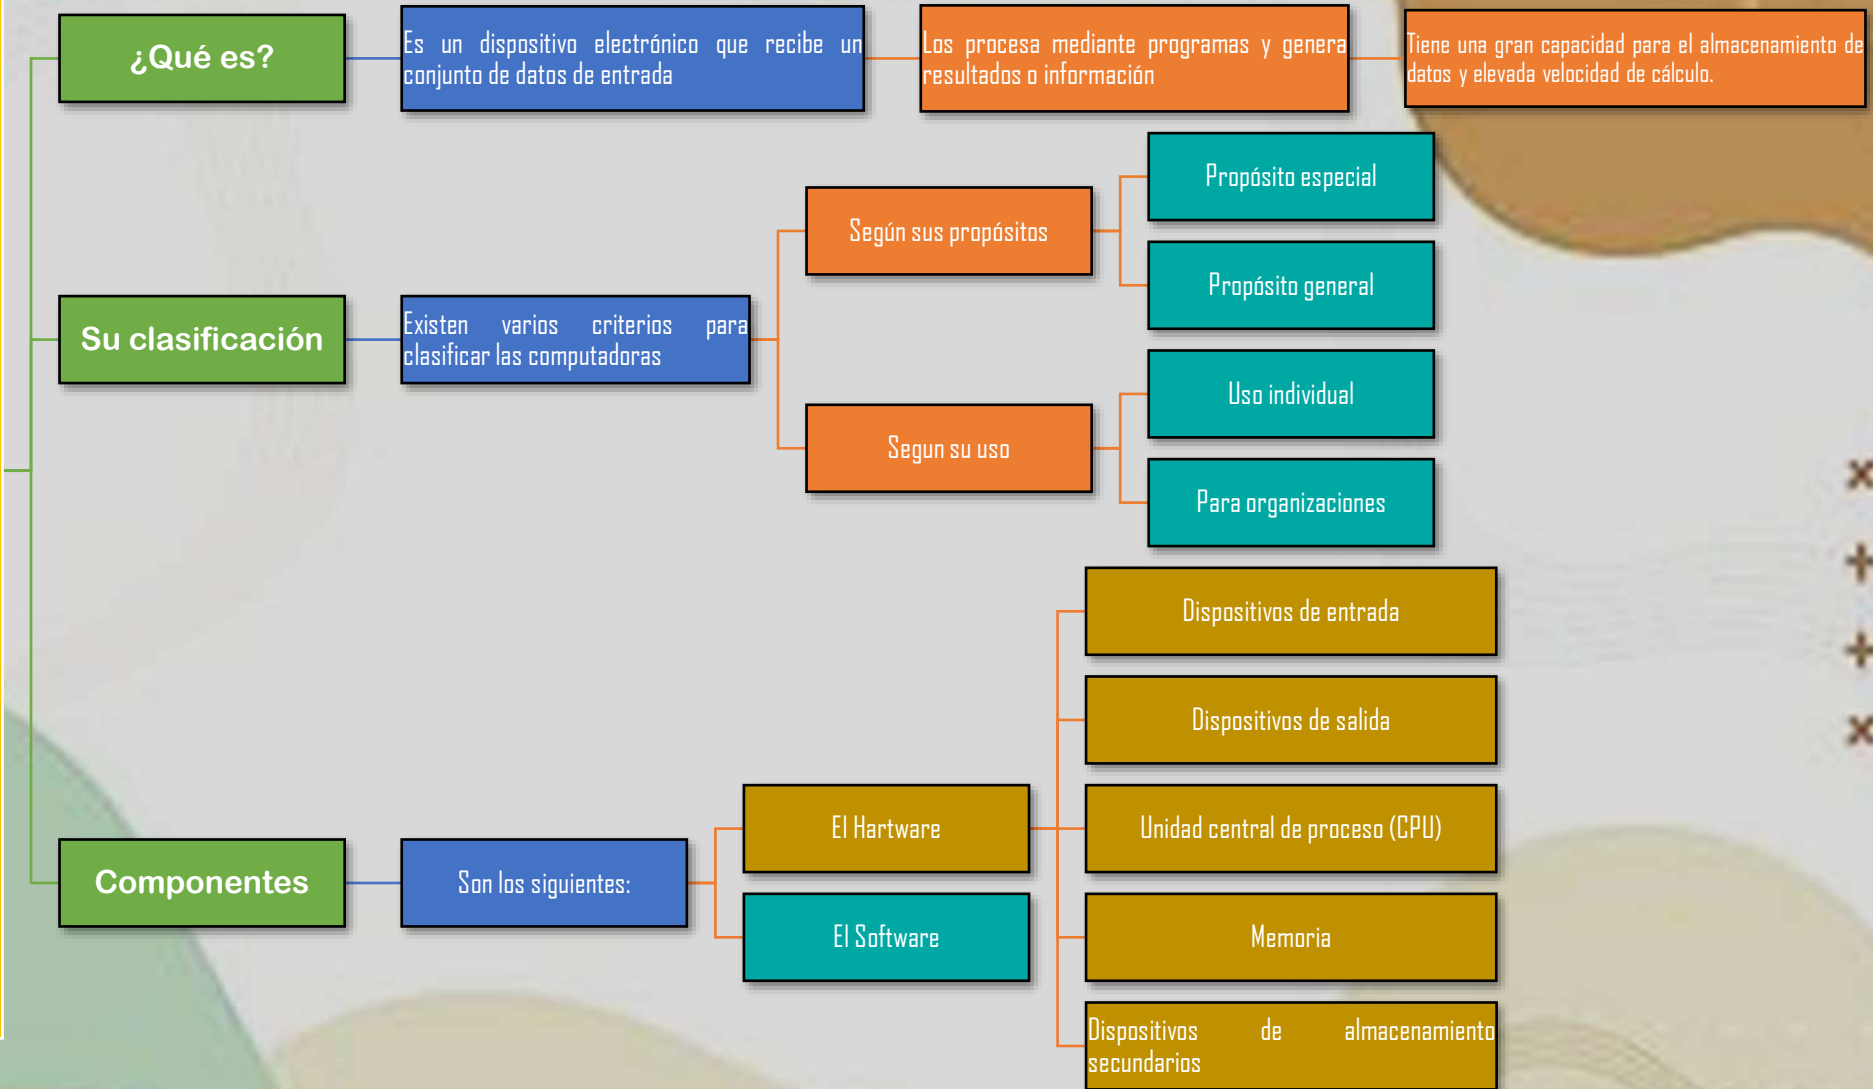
¿Qué es?

Es un dispositivo electrónico que recibe un conjunto de datos de entrada

Los procesa mediante programas y genera resultados o información

Tiene una gran capacidad para el almacenamiento de datos y elevada velocidad de cálculo.

Su clasificación

Existen varios criterios para clasificar las computadoras

Según sus propósitos

Propósito especial

Propósito general

Segun su uso

Uso individual

Para organizaciones

Componentes

Son los siguientes:

El Hartware

El Software

Dispositivos de entrada

Dispositivos de salida

Unidad central de proceso (CPU)

Memoria

Dispositivos de almacenamiento secundarios